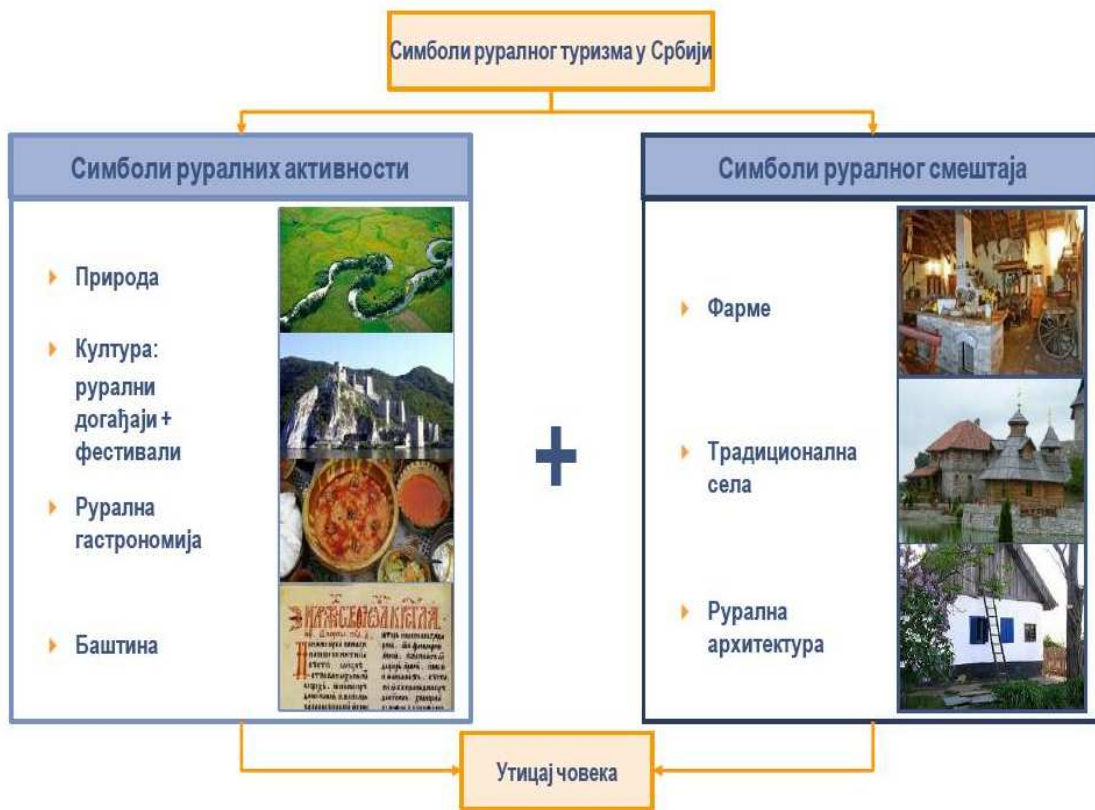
Симболи руралног туризма у Србији

Симболи руралних активности

Природа

Култура: рурални догађаји + фестивали

Рурална гастрономија

Баштина

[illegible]

+

Симболи руралног смештаја

Фарме

Традиционална села

Рурална архитектура

Утицај човека